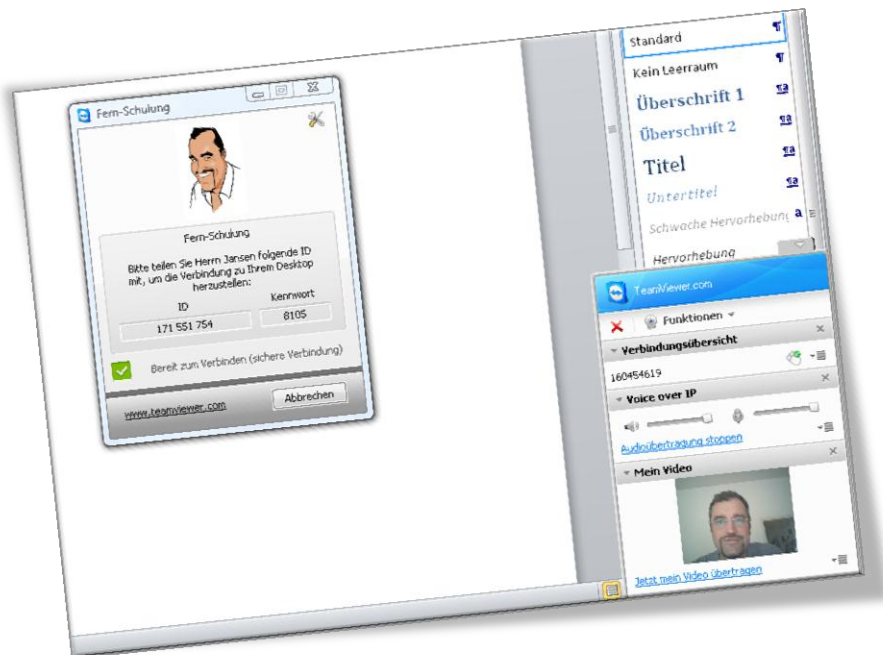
Fern-Schulung

Fern-Schulung

Bitte teilen Sie Herrn Jansen folgende ID mit, um die Verbindung zu Ihrem Desktop herzustellen:

| ID | Kennwort |
|---|---|
| 171 551 754 | 8105 |

Bereit zum Verbinden (sichere Verbindung)

www.teamviewer.com

Abbrechen

Standard ¶
Kein Leerraum ¶
Überschrift 1
Überschrift 2
Titel
Untertitel
Schwache Hervorhebung a
Hervorhebung

TeamViewer.com

Funktionen

Verbindungsübersicht

160454619

Voice over IP

Audioübertragung stoppen

Mein Video

Jetzt mein Video übertragen